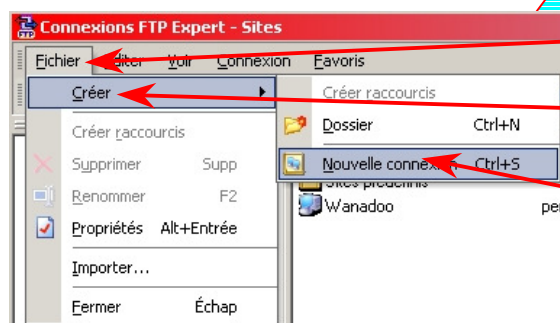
Connexions FTP Expert - Sites

Fichier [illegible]diter Voir Connexion Favoris

Créer

Créer raccourcis

Supprimer Supp

Renommer F2

Propriétés Alt+Entrée

Importer...

Fermer Échap

Créer raccourcis

Dossier Ctrl+N

Nouvelle connexion Ctrl+S

Sites prédéfinis

Wanadoo